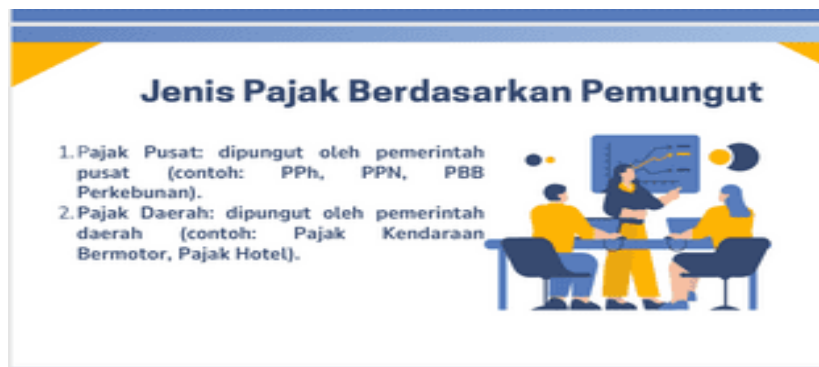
Jenis Pajak Berdasarkan Pemungut

1. Pajak Pusat: dipungut oleh pemerintah pusat (contoh: PPh, PPN, PBB Perkebunan).
2. Pajak Daerah: dipungut oleh pemerintah daerah (contoh: Pajak Kendaraan Bermotor, Pajak Hotel).